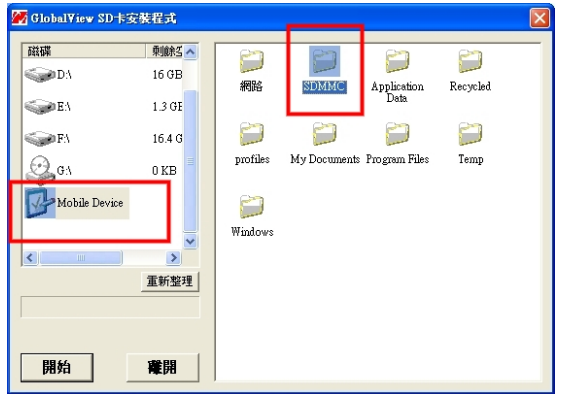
GlobalView SD卡安裝程式

| 磁碟 | 剩餘念 |
|---|---|
| D:\ | 16 GB |
| E:\ | 1.3 GE |
| F:\ | 16.4 G |
| G:\ | 0 KB |
| Mobile Device | |

重新整理

開始

離開

網路
SDMMC
Application Data
Recycled
profiles
My Documents
Program Files
Temp
Windows